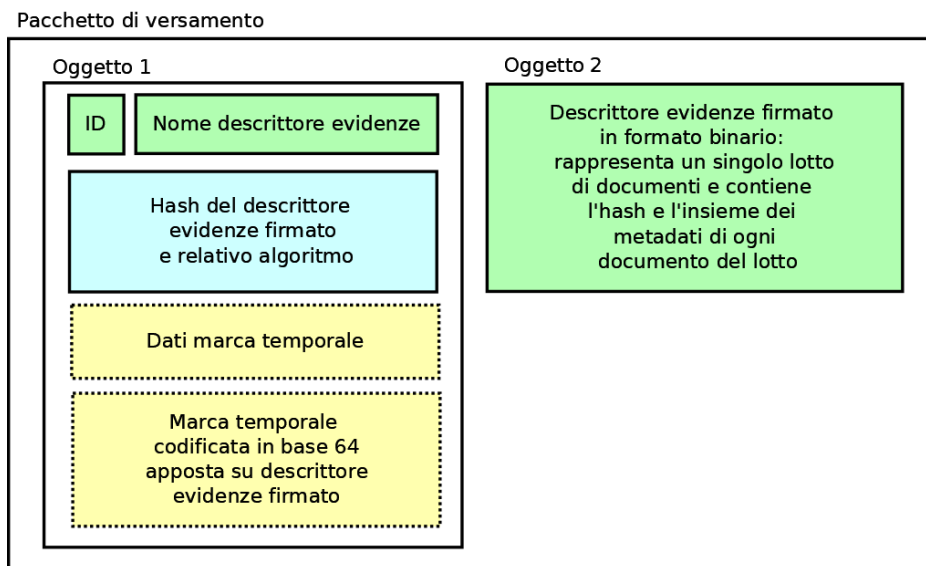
Pacchetto di versamento

Oggetto 1

ID

Nome descrittore evidenze

Hash del descrittore evidenze firmato e relativo algoritmo

Dati marca temporale

Marca temporale codificata in base 64 apposta su descrittore evidenze firmato

Oggetto 2

Descrittore evidenze firmato in formato binario: rappresenta un singolo lotto di documenti e contiene l'hash e l'insieme dei metadati di ogni documento del lotto